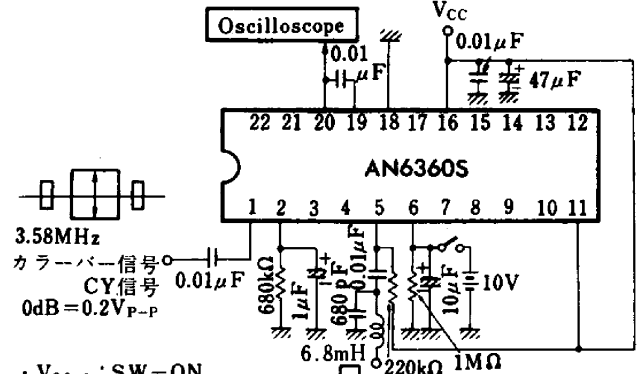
Oscilloscope
$V_{CC}$
0.01
$\mu$F
0.01$\mu$F
47$\mu$F
22 21 20 19 18 17 16 15 14 13 12
AN6360S
1 2 3 4 5 6 7 8 9 10 11
3.58MHz
カラーバー信号
CY信号
0dB＝0.2$V_{P-P}$
0.01$\mu$F
680k$\Omega$
1$\mu$F
680pF
0.01$\mu$F
10$\mu$F
10V
6.8mH
220k$\Omega$
1M$\Omega$
: $V_{CC}$ : SW＝ON